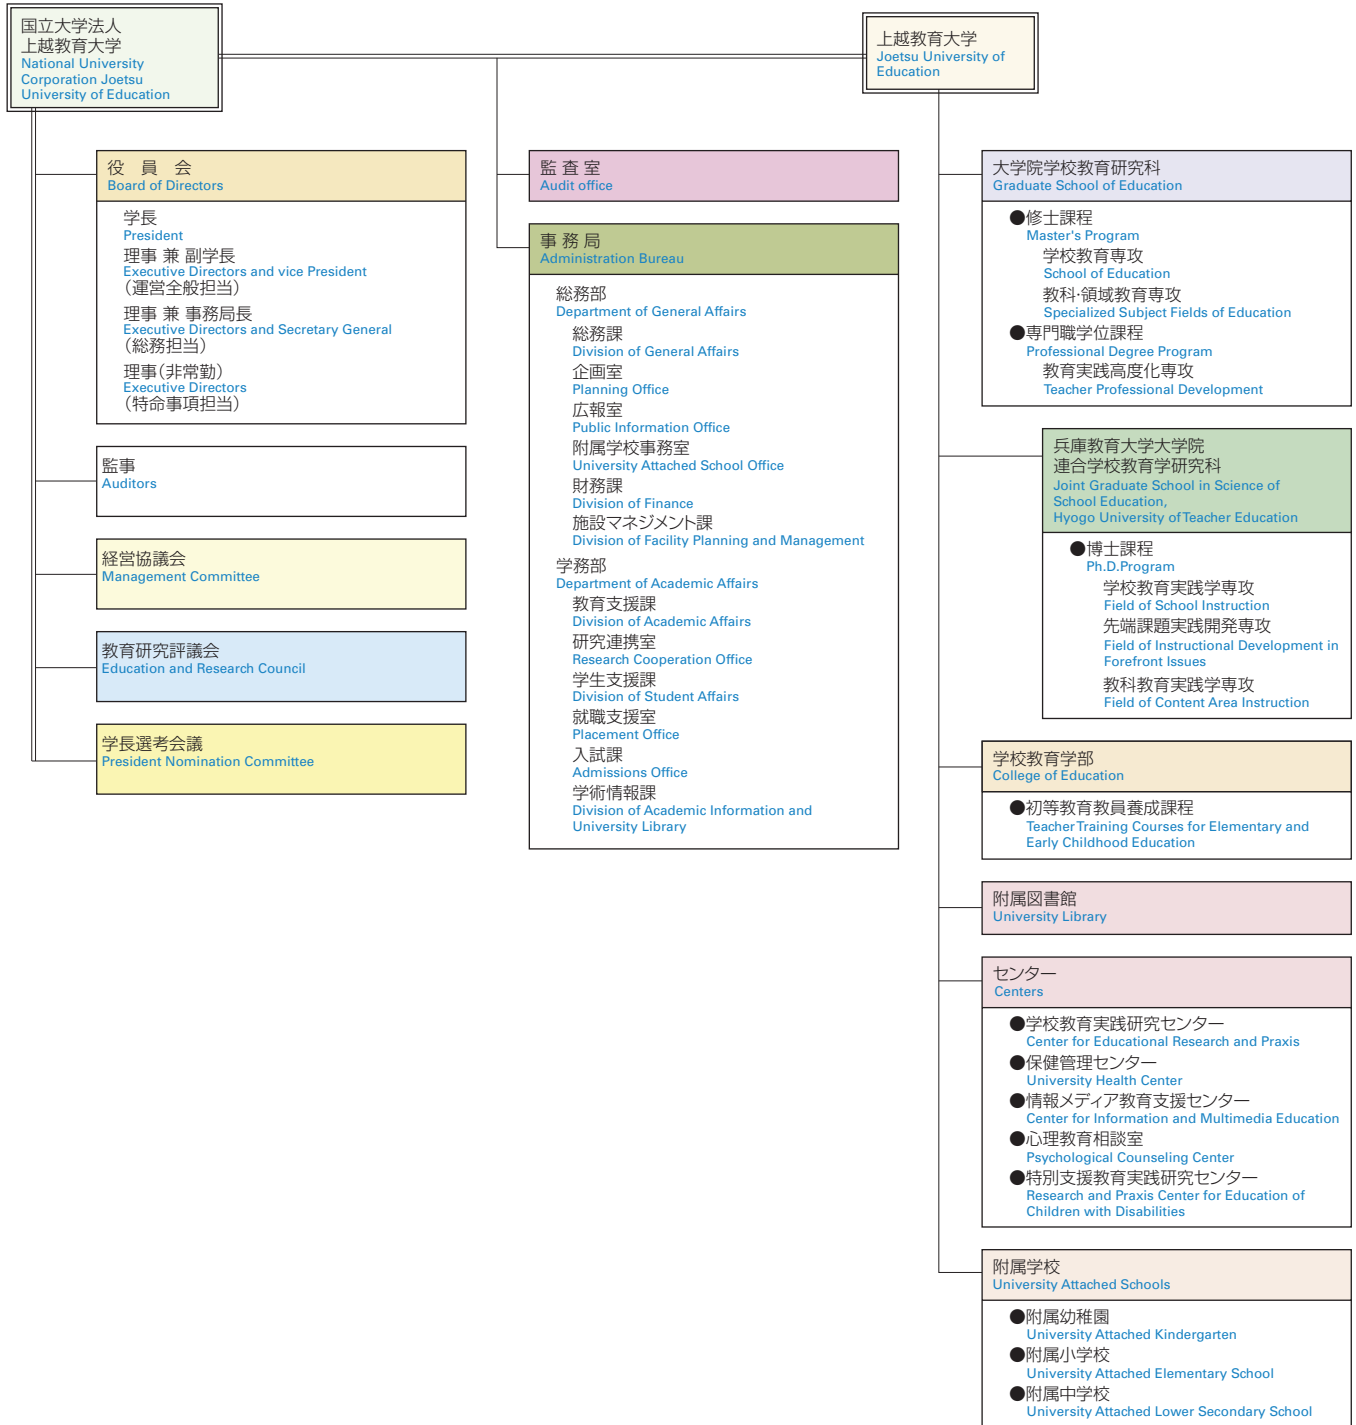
国立大学法人
上越教育大学
National University Corporation Joetsu University of Education

上越教育大学
Joetsu University of Education

役　員　会
Board of Directors

学長
President
理事 兼 副学長
Executive Directors and vice President
（運営全般担当）
理事 兼 事務局長
Executive Directors and Secretary General
（総務担当）
理事（非常勤）
Executive Directors
（特命事項担当）

監事
Auditors

経営協議会
Management Committee

教育研究評議会
Education and Research Council

学長選考会議
President Nomination Committee

監 査 室
Audit office

事 務 局
Administration Bureau

総務部
Department of General Affairs
総務課
Division of General Affairs
企画室
Planning Office
広報室
Public Information Office
附属学校事務室
University Attached School Office
財務課
Division of Finance
施設マネジメント課
Division of Facility Planning and Management

学務部
Department of Academic Affairs
教育支援課
Division of Academic Affairs
研究連携室
Research Cooperation Office
学生支援課
Division of Student Affairs
就職支援室
Placement Office
入試課
Admissions Office
学術情報課
Division of Academic Information and University Library

大学院学校教育研究科
Graduate School of Education

●修士課程
Master's Program
学校教育専攻
School of Education
教科·領域教育専攻
Specialized Subject Fields of Education
●専門職学位課程
Professional Degree Program
教育実践高度化専攻
Teacher Professional Development

兵庫教育大学大学院
連合学校教育学研究科
Joint Graduate School in Science of School Education, Hyogo University of Teacher Education

●博士課程
Ph.D.Program
学校教育実践学専攻
Field of School Instruction
先端課題実践開発専攻
Field of Instructional Development in Forefront Issues
教科教育実践学専攻
Field of Content Area Instruction

学校教育学部
College of Education

●初等教育教員養成課程
Teacher Training Courses for Elementary and Early Childhood Education

附属図書館
University Library

センター
Centers

●学校教育実践研究センター
Center for Educational Research and Praxis
●保健管理センター
University Health Center
●情報メディア教育支援センター
Center for Information and Multimedia Education
●心理教育相談室
Psychological Counseling Center
●特別支援教育実践研究センター
Research and Praxis Center for Education of Children with Disabilities

附属学校
University Attached Schools

●附属幼稚園
University Attached Kindergarten
●附属小学校
University Attached Elementary School
●附属中学校
University Attached Lower Secondary School